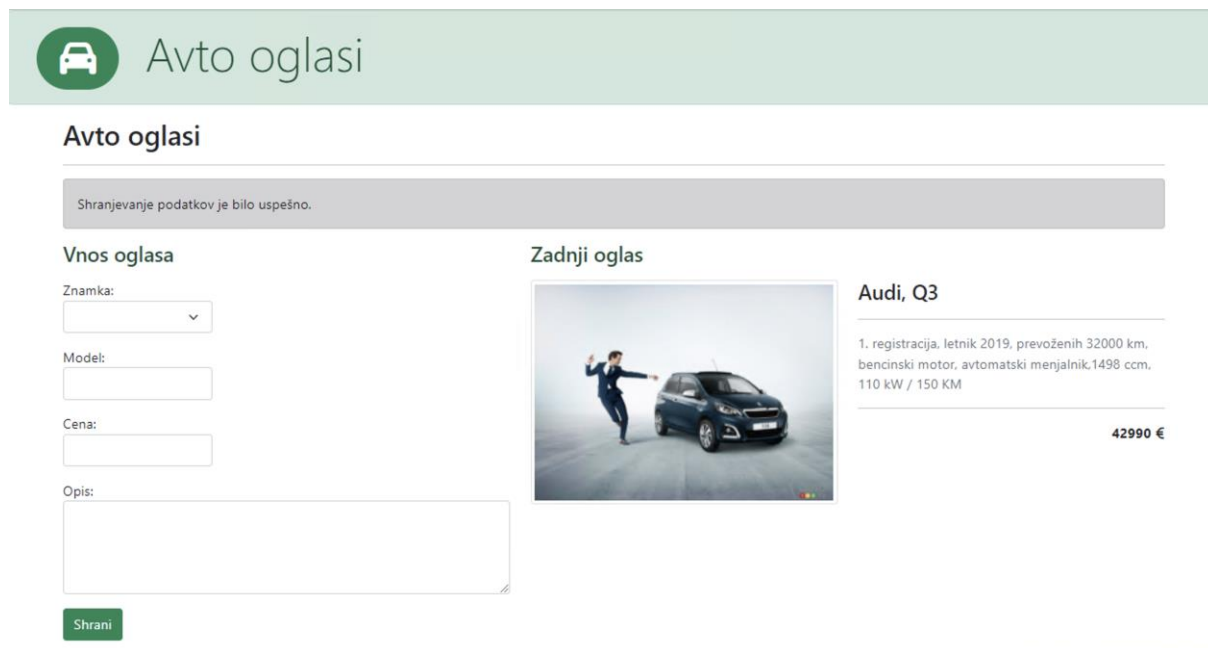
Avto oglasi

Avto oglasi

Shranjevanje podatkov je bilo uspešno.

Vnos oglasa

Znamka:

Model:

Cena:

Opis:

Shrani

Zadnji oglas

Audi, Q3

1. registracija, letnik 2019, prevoženih 32000 km, bencinski motor, avtomatski menjalnik,1498 ccm, 110 kW / 150 KM

42990 €